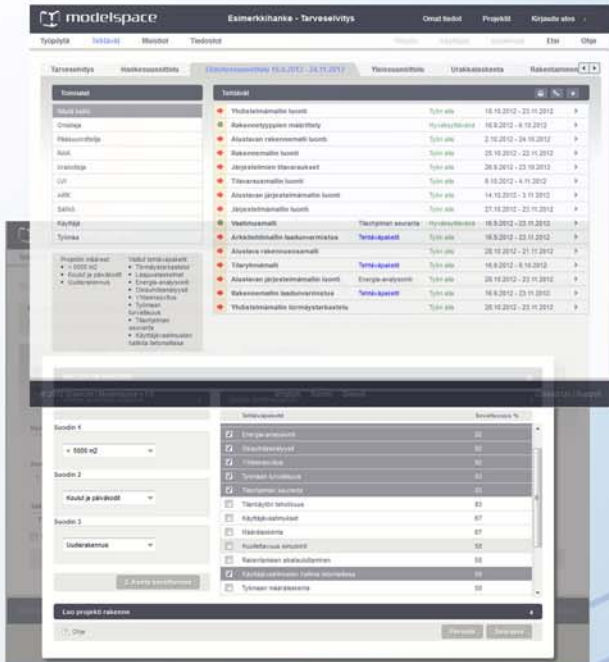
modelspace
Esimerkkihanke - Tarveselvitys
Omat tiedot Projektit Kirjaudu ulos

Työpöytä Tehtävät Muistiot Tiedostot Etsi Ohje

Tarveselvitys Hankesuunnittelu Ehdotussuunnittelu 16.8.2012 - 24.11.2012 Yleissuunnittelu Urakkalaskenta Rakentaminen

Toimijat
Kaikki toimijat
Omistaja
Pääsuunnittelija
RAK
Iv/ventilaatio
LVI
ARK
SÄHKÖ
Käyttäjä
Työmaa

Projektin määreet
• < 5000 m2
• Koulut ja päiväkodit
• Uudisrakennus

Valitut tehtäväpaketit
• Tarveselvitys
• Lisäselvitykset
• Energia-analyysit
• Olosuhdeselvitykset
• Ylläpito
• Tyhmien turvallisuus
• Tilaohjelman seuranta
• Käyttäjävaatimusten hallinta tietomallissa

Tehtävät
Yhdistelmämallin luonti | | Työn alla | 18.10.2012 - 23.11.2012
Rakennetyyppien määrittely | | Hyväksyttävänä | 16.8.2012 - 6.10.2012
Alustavan rakennemallin luonti | | Työn alla | 2.10.2012 - 24.10.2012
Rakennemallin luonti | | Työn alla | 25.10.2012 - 22.11.2012
Järjestelmien tilavaraukset | | Työn alla | 26.9.2012 - 23.10.2012
Tilavarausmallin luonti | | Työn alla | 8.10.2012 - 4.11.2012
Alustavan järjestelmämallin luonti | | Työn alla | 14.10.2012 - 3.11.2012
Järjestelmämallin luonti | | Työn alla | 27.10.2012 - 22.11.2012
Vaatimusmalli | Tilaohjelman seuranta | Hyväksyttävänä | 16.8.2012 - 23.11.2012
Arkkitehtimallin laadunvarmistus | Tehtäväpaketti | Työn alla | 16.8.2012 - 23.11.2012
Alustava rakennusosamalli | | Työn alla | 28.10.2012 - 21.11.2012
Tilaryhmämalli | Tehtäväpaketti | Työn alla | 16.8.2012 - 8.10.2012
Alustavan järjestelmämallin luonti | Energia-analyysit | Työn alla | 28.10.2012 - 22.11.2012
Rakennemallin laadunvarmistus | Tehtäväpaketti | Työn alla | 16.8.2012 - 23.11.2012
Yhdistelmämallin törmäystarkastelu | | Työn alla | 28.10.2012 - 23.11.2012

Suodin 1
< 5000 m2
Suodin 2
Koulut ja päiväkodit
Suodin 3
Uudisrakennus
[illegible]

Tehtäväpaketit | Soveltuvuus %
Energia-analyysit | 92
Olosuhdeselvitys | 92
Ylläpito | 92
Tyhmien turvallisuus | 92
Tilaohjelman seuranta | 91
Tilantäytön tehokkuus | 83
Käyttäjävaatimukset | 67
Määrälaskenta | 67
Kustannusten simulointi | 58
Rakentamisen aikataulutus | 58
Käyttäjävaatimusten hallinta tietomallissa | 58
Työmaan määrälaskenta | 58

Luo projektin rakenne
Ohje
Peruuta Seuraava